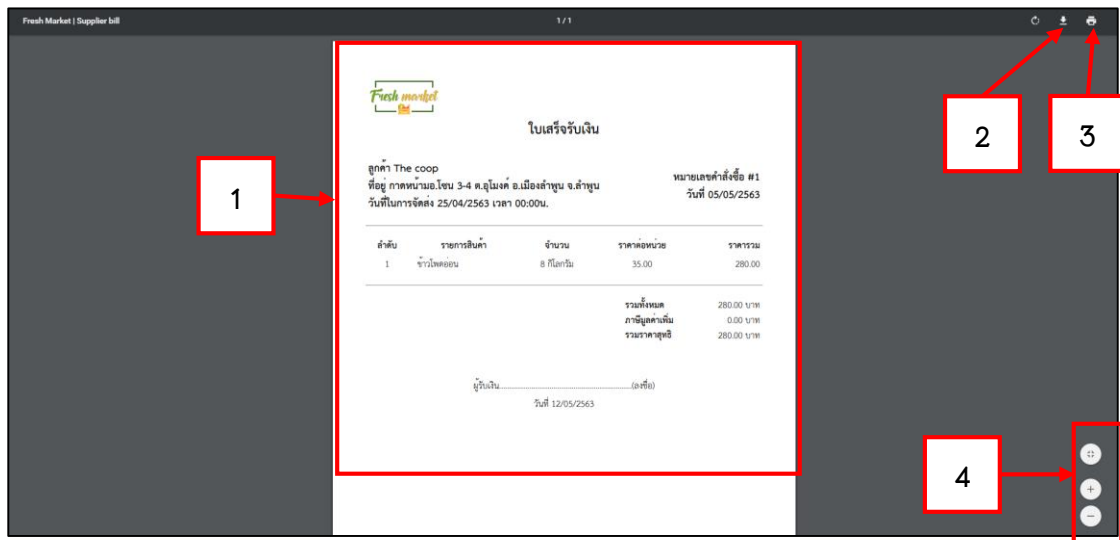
Fresh Market | Supplier bill

1 / 1

Fresh market

ใบเสร็จรับเงิน

ลูกค้า The coop
ที่อยู่ กาดหน้ามอ.โซน 3-4 ต.อุโมงค์ อ.เมืองลำพูน จ.ลำพูน
วันที่ในการจัดส่ง 25/04/2563 เวลา 00:00น.

หมายเลขคำสั่งซื้อ #1
วันที่ 05/05/2563

| ลำดับ | รายการสินค้า | จำนวน | ราคาต่อหน่วย | ราคารวม |
|---|---|---|---|---|
| 1 | ข้าวโพดอ่อน | 8 กิโลกรัม | 35.00 | 280.00 |

รวมทั้งหมด 280.00 บาท
ภาษีมูลค่าเพิ่ม 0.00 บาท
รวมราคาสุทธิ 280.00 บาท

ผู้รับเงิน.............................................................(ลงชื่อ)
วันที่ 12/05/2563

1

2

3

4